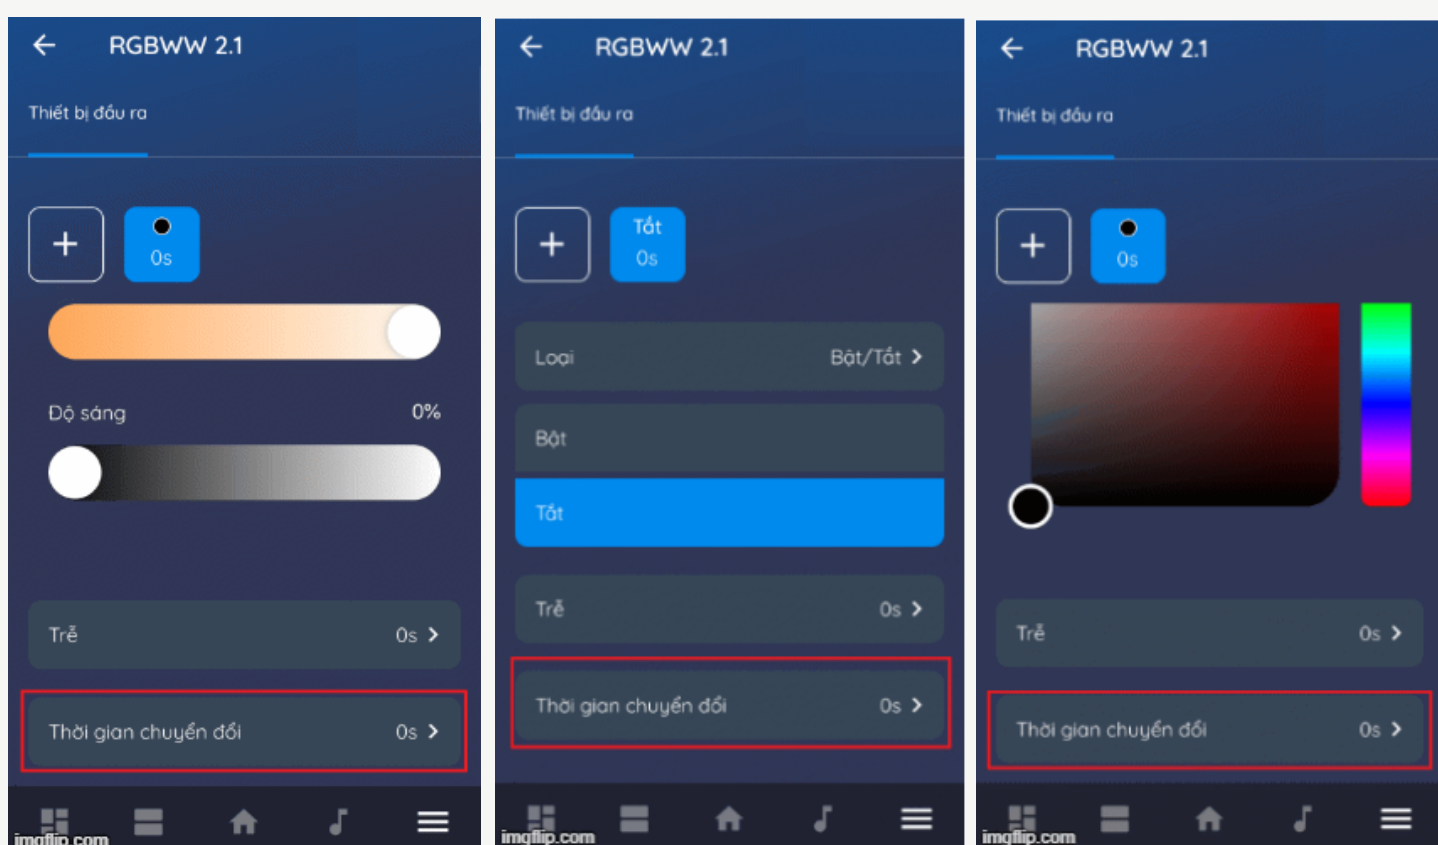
RGBWW 2.1

Thiết bị đầu ra

+

0s

Độ sáng 0%

Trễ 0s >

Thời gian chuyển đổi 0s >

imgflip.com

RGBWW 2.1

Thiết bị đầu ra

+

Tắt
0s

Loại Bật/Tắt >

Bật

Tắt

Trễ 0s >

Thời gian chuyển đổi 0s >

imgflip.com

RGBWW 2.1

Thiết bị đầu ra

+

0s

Trễ 0s >

Thời gian chuyển đổi 0s >

imgflip.com